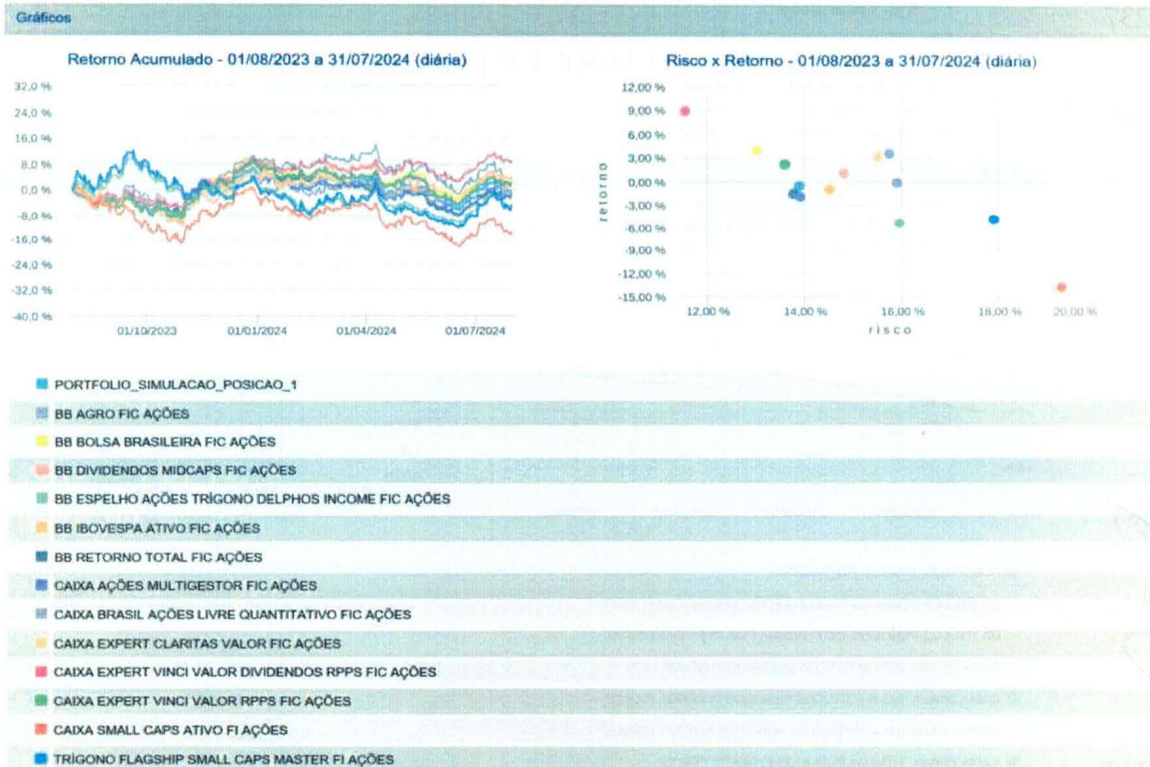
Gráficos

Retorno Acumulado - 01/08/2023 a 31/07/2024 (diária)

32,0 %
24,0 %
16,0 %
8,0 %
0,0 %
-8,0 %
-16,0 %
-24,0 %
-32,0 %
-40,0 %

01/10/2023 01/01/2024 01/04/2024 01/07/2024

Risco x Retorno - 01/08/2023 a 31/07/2024 (diária)

12,00 %
9,00 %
6,00 %
3,00 %
0,00 %
-3,00 %
-6,00 %
-9,00 %
-12,00 %
-15,00 %

retorno

12,00 % 14,00 % 16,00 % 18,00 % 20,00 %

risco

PORTFOLIO_SIMULACAO_POSICAO_1
BB AGRO FIC AÇÕES
BB BOLSA BRASILEIRA FIC AÇÕES
BB DIVIDENDOS MIDCAPS FIC AÇÕES
BB ESPELHO AÇÕES TRÍGONO DELPHOS INCOME FIC AÇÕES
BB IBOVESPA ATIVO FIC AÇÕES
BB RETORNO TOTAL FIC AÇÕES
CAIXA AÇÕES MULTIGESTOR FIC AÇÕES
CAIXA BRASIL AÇÕES LIVRE QUANTITATIVO FIC AÇÕES
CAIXA EXPERT CLARITAS VALOR FIC AÇÕES
CAIXA EXPERT VINCI VALOR DIVIDENDOS RPPS FIC AÇÕES
CAIXA EXPERT VINCI VALOR RPPS FIC AÇÕES
CAIXA SMALL CAPS ATIVO FI AÇÕES
TRÍGONO FLAGSHIP SMALL CAPS MASTER FI AÇÕES